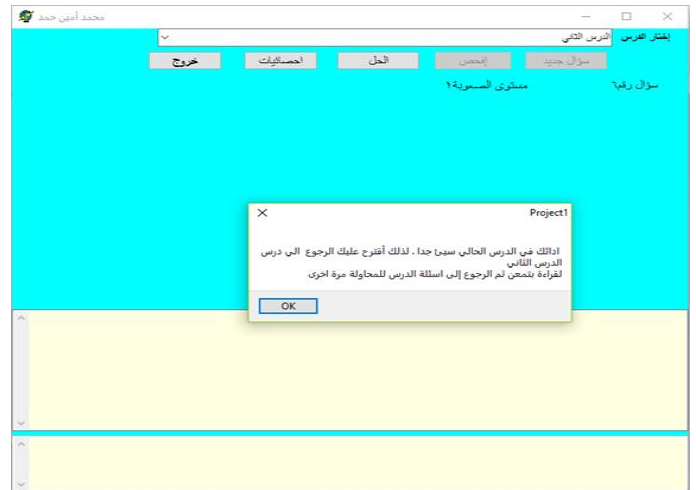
محمد أمين حمد

إختار الدرس الدرس الثاني

سؤال جديد إفحص الحل احصائيات خروج

سؤال رقم٦ مستوى الصعوبة١

Project1

ادائك في الدرس الحالي سيئ جدا . لذلك أقترح عليك الرجوع الي درس الدرس الثاني
لقراءة بتمعن ثم الرجوع إلى اسئلة الدرس للمحاولة مرة اخرى

OK